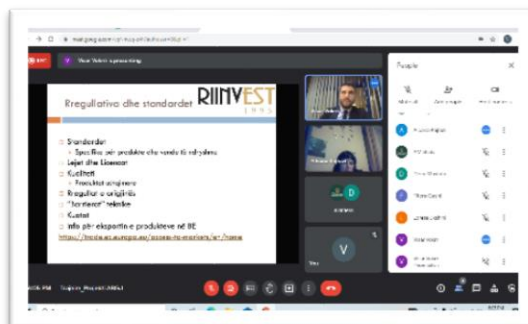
meet.google.com

Visar Vokrri is presenting

Rregullativa dhe standardet

RIINVEST

Standardet
Specifike për produkte dhe vende të zhvilluara
Lejet dhe Licencat
Kualiteti
Produktet shqiptare
Rregullat e origjinës
"barrierat" teknike
Kuotat
Info për eksportin e produkteve në BE
https://trade.ec.europa.eu/access-to-markets/en/home

D

V

People

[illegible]